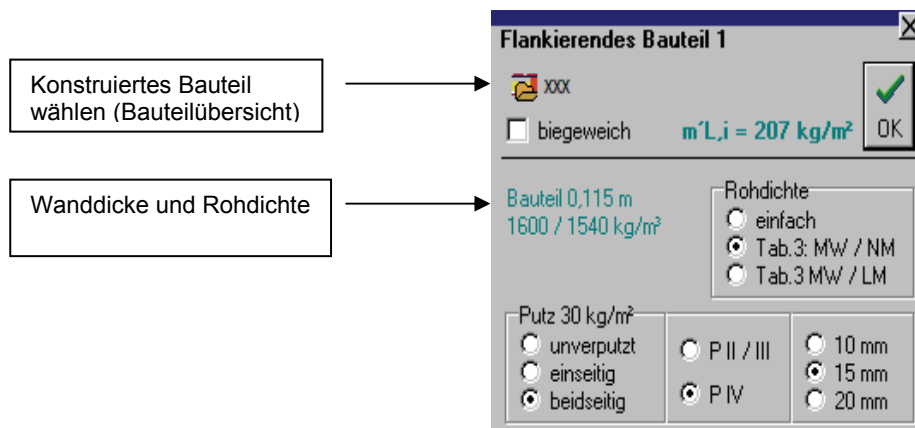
Konstruiertes Bauteil wählen (Bauteilübersicht)

Wanddicke und Rohdichte

Flankierendes Bauteil 1

X

xxx

biegeweich

m´L,i = 207 kg/m²

OK

Bauteil 0,115 m
1600 / 1540 kg/m³

Rohdichte
einfach
Tab.3: MW / NM
Tab.3 MW / LM

Putz 30 kg/m²
unverputzt
einseitig
beidseitig

P II / III
P IV

10 mm
15 mm
20 mm